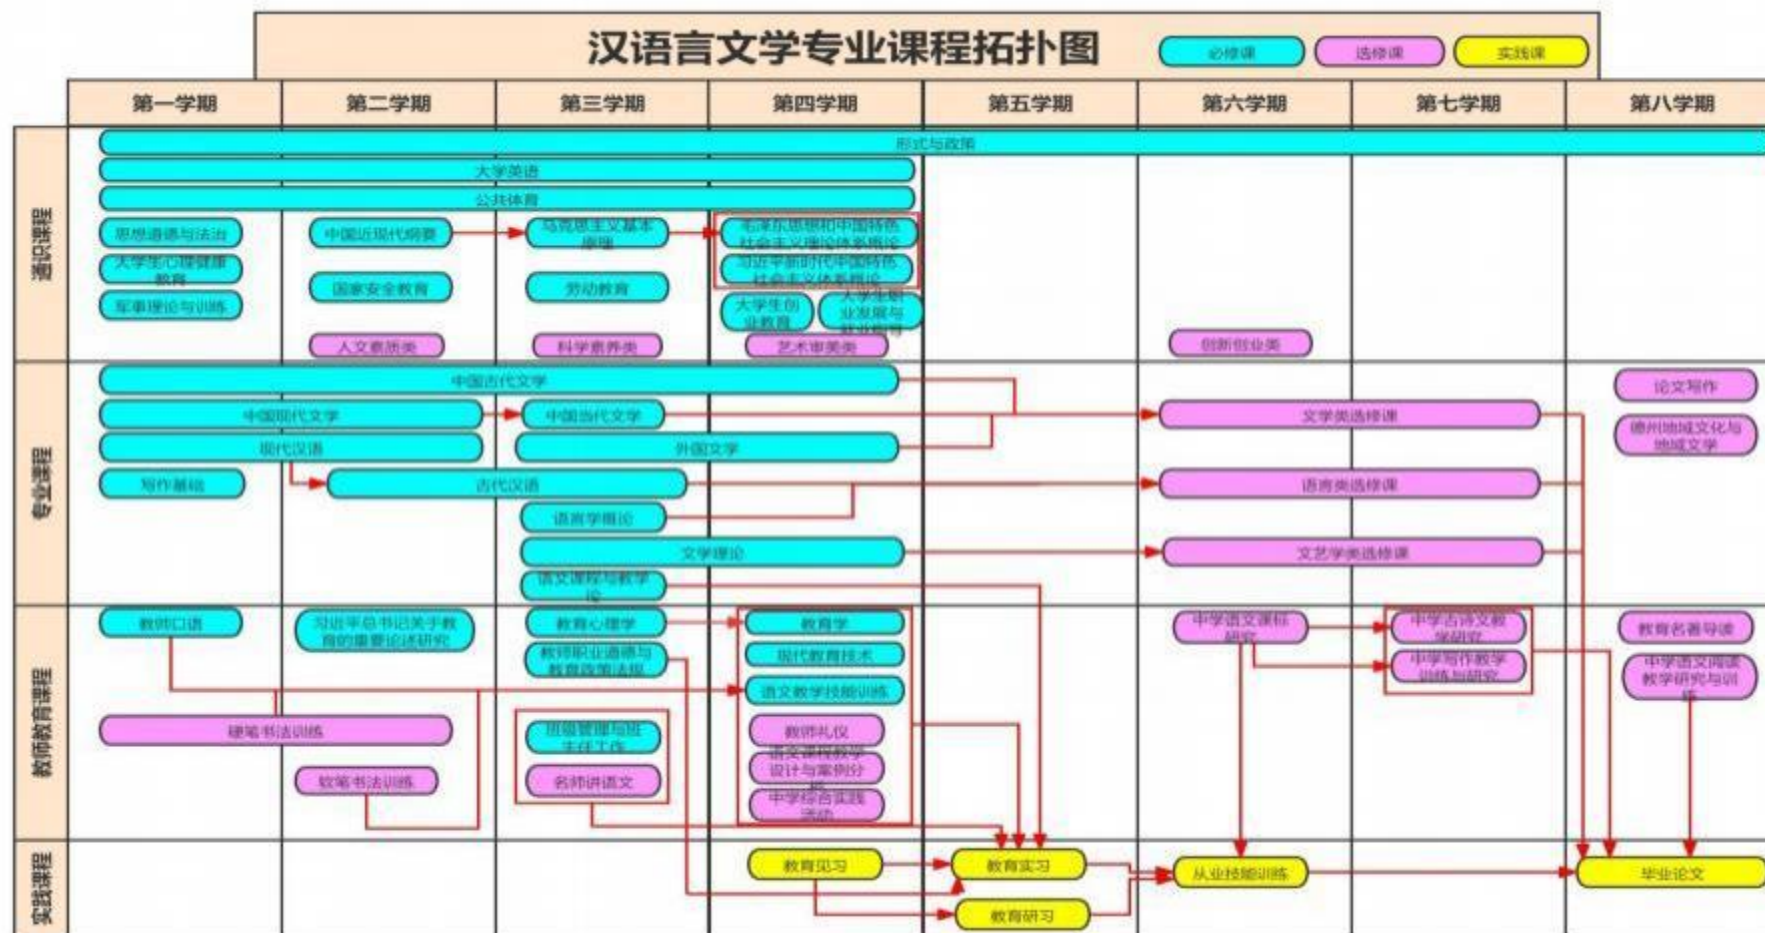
汉语言文学专业课程拓扑图

必修课 选修课 实践课

第一学期 第二学期 第三学期 第四学期 第五学期 第六学期 第七学期 第八学期

通识课程

形式与政策

大学英语

公共体育

思想道德与法治

大学生心理健康教育

军事理论与训练

中国近现代纲要

国家安全教育

马克思主义基本原理

劳动教育

毛泽东思想和中国特色社会主义理论体系概论

习近平新时代中国特色社会主义思想概论

大学生创业教育

大学生职业发展与就业指导

人文素质类

科学素养类

艺术审美类

创新创业类

专业课程

中国古代文学

中国现代文学

中国当代文学

现代汉语

外国文学

写作基础

古代汉语

语言学概论

文学理论

语文课程与教学论

文学类选修课

语言类选修课

文艺学类选修课

论文写作

德州地域文化与地域文学

教师教育课程

教师口语

习近平总书记关于教育的重要论述研究

教育心理学

教师职业道德与教育政策法规

教育学

现代教育技术

语文教学技能训练

硬笔书法训练

软笔书法训练

班级管理与班主任工作

名师讲语文

教师礼仪

语文课程教学设计与案例分析

中学综合实践活动

中学语文课标研究

中学古诗文教学研究

中学写作教学训练与研究

教育名著导读

中学语文阅读教学研究与训练

实践课程

教育见习

教育实习

教育研习

从业技能训练

毕业论文